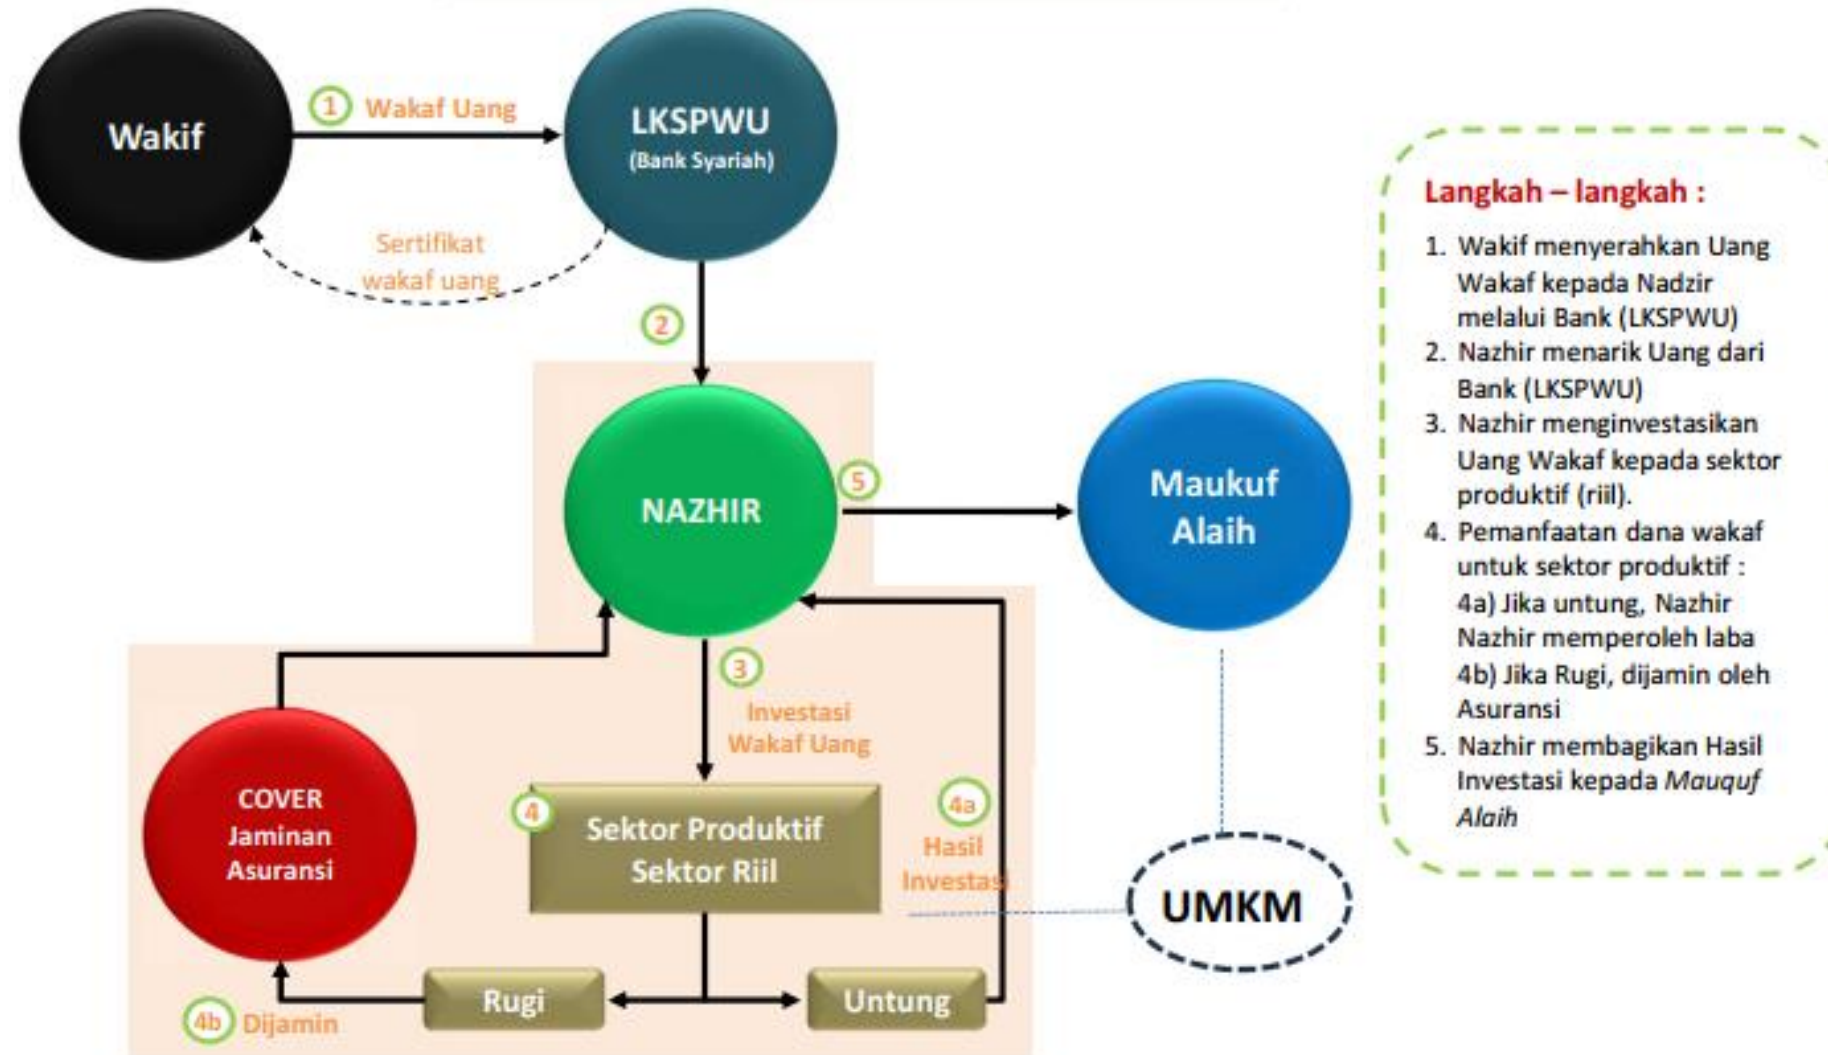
Wakif

1 Wakaf Uang

LKSPWU
(Bank Syariah)

Sertifikat wakaf uang

2

NAZHIR

5

Maukuf Alaih

3 Investasi Wakaf Uang

COVER Jaminan Asuransi

4 Sektor Produktif Sektor Riil

4a Hasil Investasi

UMKM

Rugi

Untung

4b Dijamin

Langkah – langkah :

1. Wakif menyerahkan Uang Wakaf kepada Nadzir melalui Bank (LKSPWU)
2. Nazhir menarik Uang dari Bank (LKSPWU)
3. Nazhir menginvestasikan Uang Wakaf kepada sektor produktif (riil).
4. Pemanfaatan dana wakaf untuk sektor produktif :
4a) Jika untung, Nazhir Nazhir memperoleh laba
4b) Jika Rugi, dijamin oleh Asuransi
5. Nazhir membagikan Hasil Investasi kepada *Mauquf Alaih*